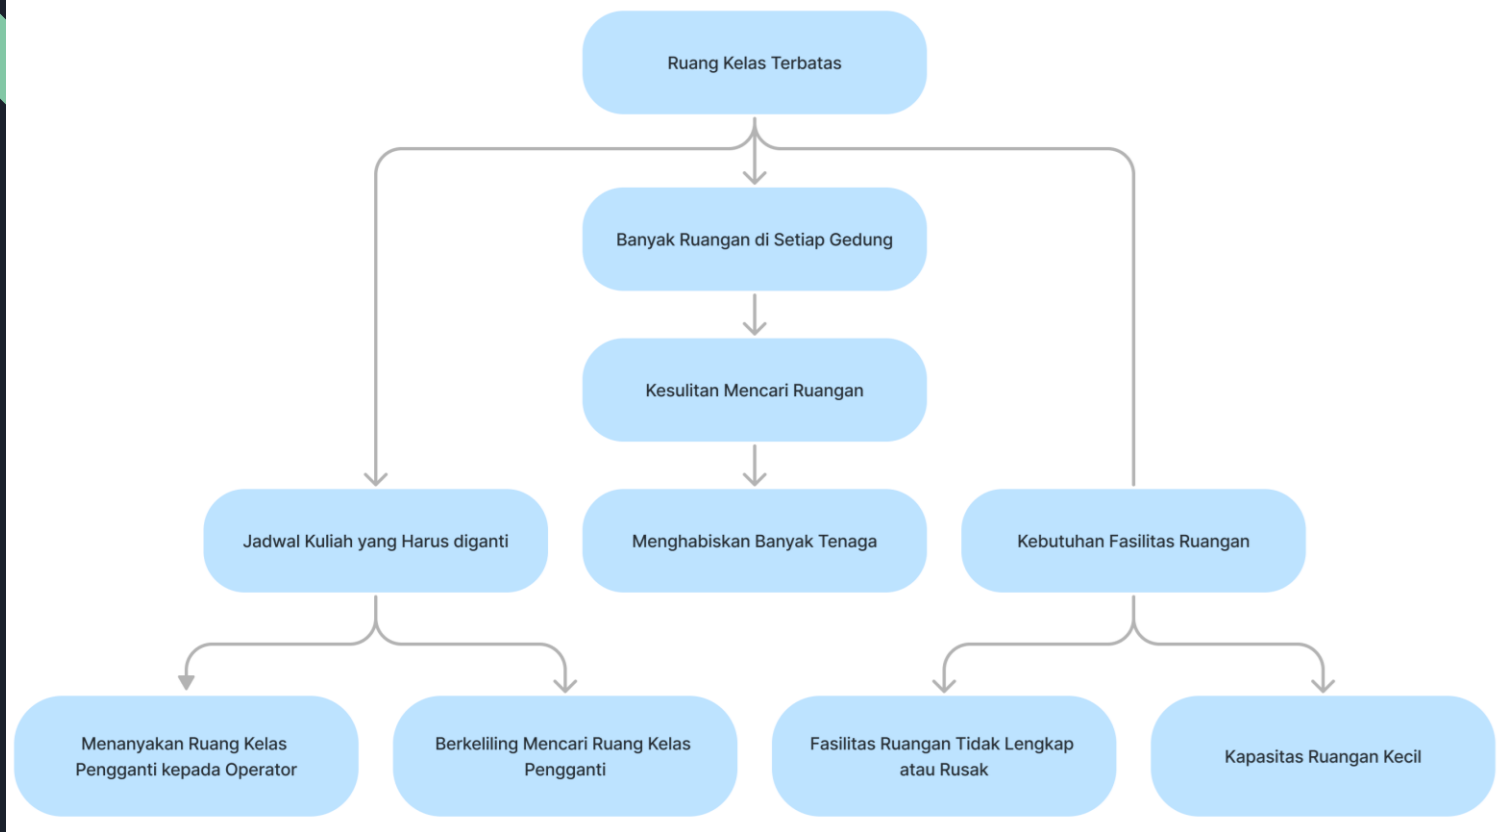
Ruang Kelas Terbatas

Banyak Ruangan di Setiap Gedung

Kesulitan Mencari Ruangan

Jadwal Kuliah yang Harus diganti

Menghabiskan Banyak Tenaga

Kebutuhan Fasilitas Ruangan

Menanyakan Ruang Kelas Pengganti kepada Operator

Berkeliling Mencari Ruang Kelas Pengganti

Fasilitas Ruangan Tidak Lengkap atau Rusak

Kapasitas Ruangan Kecil